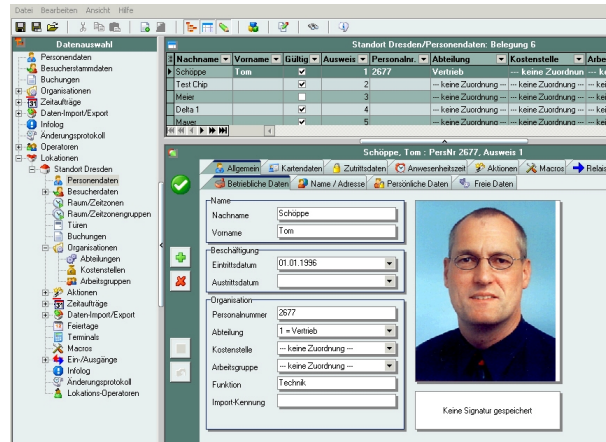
Datei Bearbeiten Ansicht Hilfe

Datenauswahl

Personendaten
Besucherstammdaten
Buchungen
Organisationen
Zeitaufträge
Daten-Import/Export
Infolog
Änderungsprotokoll
Operatoren
Lokationen
Standort Dresden
Personendaten
Besucherdaten
Raum/Zeitzonen
Raum/Zeitzonengruppen
Türen
Buchungen
Organisationen
Abteilungen
Kostenstellen
Arbeitsgruppen
Aktionen
Zeitaufträge
Daten-Import/Export
Feiertage
Terminals
Macros
Ein-/Ausgänge
Infolog
Änderungsprotokoll
Lokations-Operatoren

Standort Dresden/Personendaten: Belegung 6

| Nachname | Vorname | Gültig | Ausweis | Personalnr. | Abteilung | Kostenstelle | Arbe |
|---|---|---|---|---|---|---|---|
| Schöppe | Tom | ✔ | 1 | 2677 | Vertrieb | --- keine Zuordnun | --- k |
| Test Chip | | ✔ | 2 | | -- keine Zuordnung -- | -- keine Zuordnung -- | -- k |
| Meier | | | 3 | | -- keine Zuordnung -- | -- keine Zuordnung -- | -- k |
| Delta 1 | | ✔ | 4 | | -- keine Zuordnung -- | -- keine Zuordnung -- | -- k |
| Mayer | | ✔ | 5 | | -- keine Zuordnung -- | -- keine Zuordnung -- | -- k |

Schöppe, Tom : PersNr 2677, Ausweis 1

Allgemein | Kartendaten | Zutrittsdaten | Anwesenheitszeit | Aktionen | Macros | Relais
Betriebliche Daten | Name / Adresse | Persönliche Daten | Freie Daten

Name
Nachname Schöppe
Vorname Tom

Beschäftigung
Eintrittsdatum 01.01.1996
Austrittsdatum

Organisation
Personalnummer 2677
Abteilung 1 = Vertrieb
Kostenstelle -- keine Zuordnung --
Arbeitsgruppe -- keine Zuordnung --
Funktion Technik
Import-Kennung

Keine Signatur gespeichert